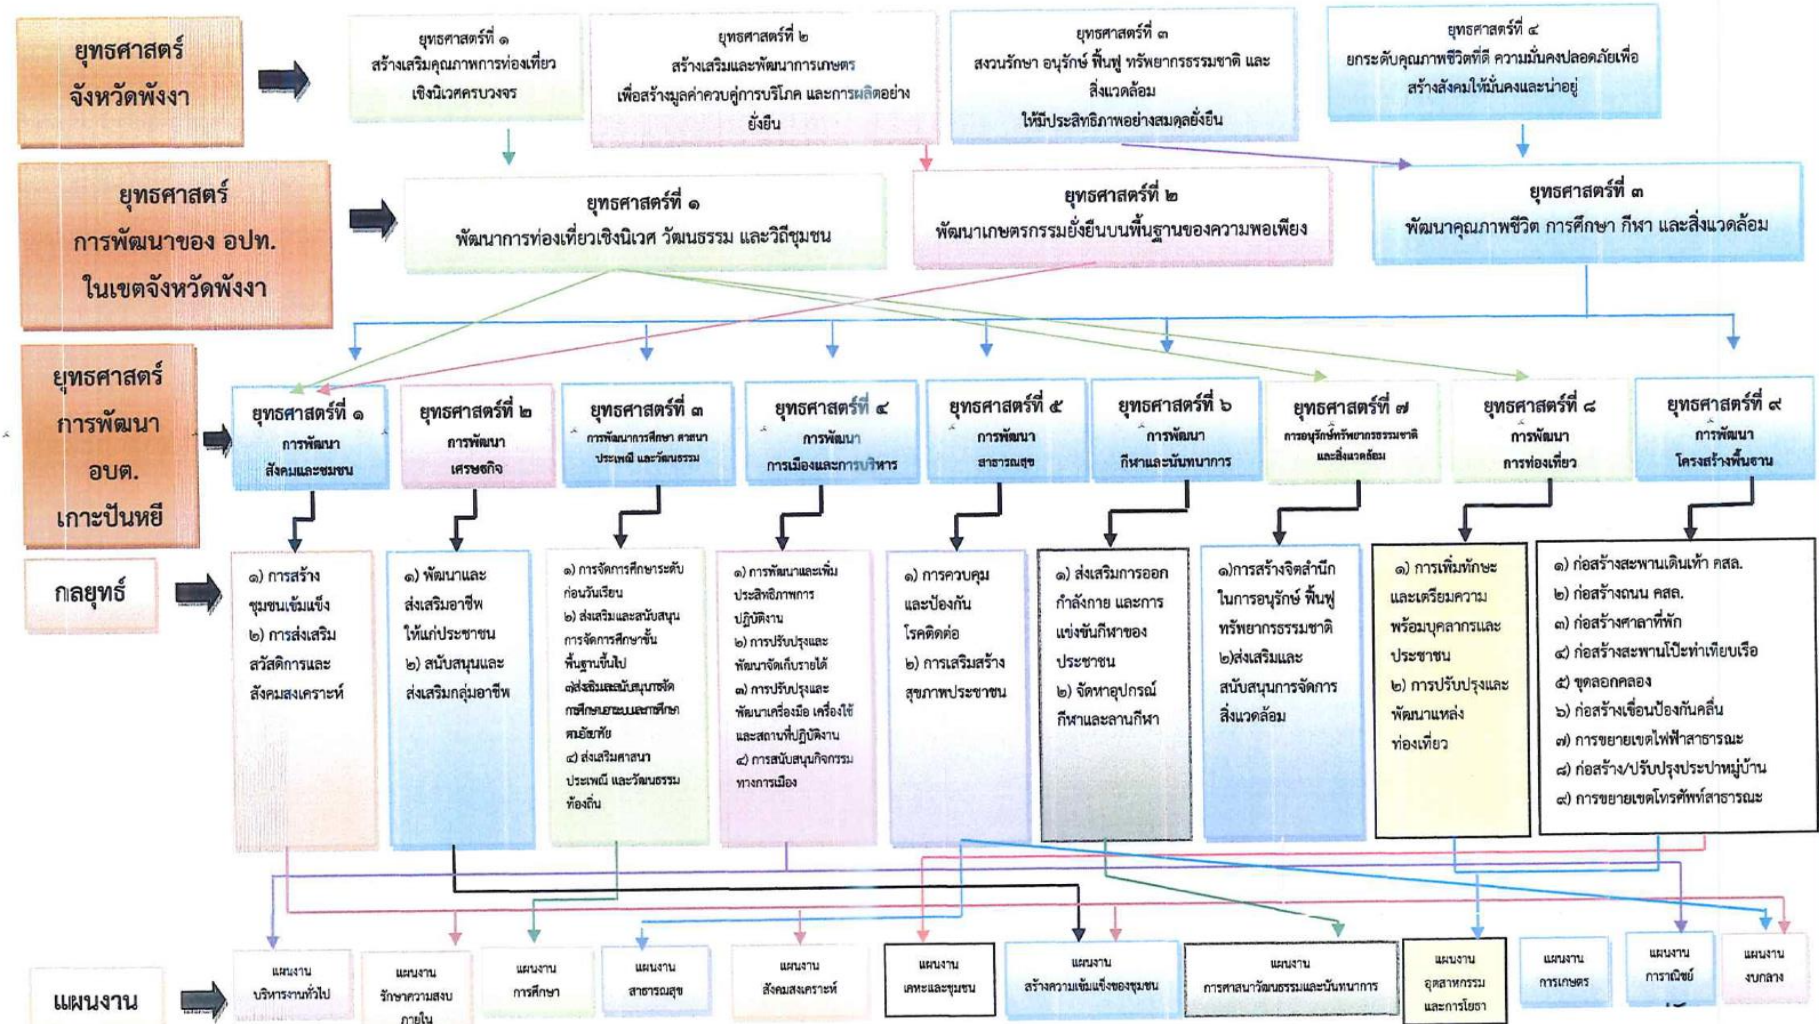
ยุทธศาสตร์ จังหวัดพังงา

ยุทธศาสตร์ที่ ๑ สร้างเสริมคุณภาพการท่องเที่ยวเชิงนิเวศครบวงจร

ยุทธศาสตร์ที่ ๒ สร้างเสริมและพัฒนาการเกษตร เพื่อสร้างมูลค่าควบคู่การบริโภค และการผลิตอย่างยั่งยืน

ยุทธศาสตร์ที่ ๓ สงวนรักษา อนุรักษ์ ฟื้นฟู ทรัพยากรธรรมชาติ และสิ่งแวดล้อม ให้มีประสิทธิภาพอย่างสมดุลยั่งยืน

ยุทธศาสตร์ที่ ๔ ยกระดับคุณภาพชีวิตที่ดี ความมั่นคงปลอดภัยเพื่อสร้างสังคมให้มั่นคงและน่าอยู่

ยุทธศาสตร์ การพัฒนาของ อปท. ในเขตจังหวัดพังงา

ยุทธศาสตร์ที่ ๑ พัฒนาการท่องเที่ยวเชิงนิเวศ วัฒนธรรม และวิถีชุมชน

ยุทธศาสตร์ที่ ๒ พัฒนาเกษตรกรรมยั่งยืนบนพื้นฐานของความพอเพียง

ยุทธศาสตร์ที่ ๓ พัฒนาคุณภาพชีวิต การศึกษา กีฬา และสิ่งแวดล้อม

ยุทธศาสตร์ การพัฒนา อบต. เกาะปันหยี

ยุทธศาสตร์ที่ ๑ การพัฒนาสังคมและชุมชน

ยุทธศาสตร์ที่ ๒ การพัฒนาเศรษฐกิจ

ยุทธศาสตร์ที่ ๓ การพัฒนาการศึกษา ศาสนา ประเพณี และวัฒนธรรม

ยุทธศาสตร์ที่ ๔ การพัฒนาการเมืองและการบริหาร

ยุทธศาสตร์ที่ ๕ การพัฒนาสาธารณสุข

ยุทธศาสตร์ที่ ๖ การพัฒนากีฬาและนันทนาการ

ยุทธศาสตร์ที่ ๗ การอนุรักษ์ทรัพยากรธรรมชาติและสิ่งแวดล้อม

ยุทธศาสตร์ที่ ๘ การพัฒนาการท่องเที่ยว

ยุทธศาสตร์ที่ ๙ การพัฒนาโครงสร้างพื้นฐาน

กลยุทธ์

๑) การสร้างชุมชนเข้มแข็ง
๒) การส่งเสริมสวัสดิการและสังคมสงเคราะห์

๑) พัฒนาและส่งเสริมอาชีพให้แก่ประชาชน
๒) สนับสนุนและส่งเสริมกลุ่มอาชีพ

๑) การจัดการศึกษาระดับก่อนวัยเรียน
๒) ส่งเสริมและสนับสนุนการจัดการศึกษาขั้นพื้นฐานขึ้นไป
๓)ส่งเสริมและสนับสนุนการจัดการศึกษาตามอัธยาศัย
๔) ส่งเสริมศาสนา ประเพณี และวัฒนธรรมท้องถิ่น

๑) การพัฒนาและเพิ่มประสิทธิภาพการปฏิบัติงาน
๒) การปรับปรุงและพัฒนาจัดเก็บรายได้
๓) การปรับปรุงและพัฒนาเครื่องมือ เครื่องใช้และสถานที่ปฏิบัติงาน
๔) การสนับสนุนกิจกรรมทางการเมือง

๑) การควบคุมและป้องกันโรคติดต่อ
๒) การเสริมสร้างสุขภาพประชาชน

๑) ส่งเสริมการออกกำลังกาย และการแข่งขันกีฬาของประชาชน
๒) จัดหาอุปกรณ์กีฬาและลานกีฬา

๑)การสร้างจิตสำนึกในการอนุรักษ์ ฟื้นฟู ทรัพยากรธรรมชาติ
๒)ส่งเสริมและสนับสนุนการจัดการสิ่งแวดล้อม

๑) การเพิ่มทักษะและเตรียมความพร้อมบุคลากรและประชาชน
๒) การปรับปรุงและพัฒนาแหล่งท่องเที่ยว

๑) ก่อสร้างสะพานเดินเท้า คสล.
๒) ก่อสร้างถนน คสล.
๓) ก่อสร้างศาลาที่พัก
๔) ก่อสร้างสะพานโป๊ะท่าเทียบเรือ
๕) ขุดลอกคลอง
๖) ก่อสร้างเขื่อนป้องกันคลื่น
๗) การขยายเขตไฟฟ้าสาธารณะ
๘) ก่อสร้าง/ปรับปรุงประปาหมู่บ้าน
๙) การขยายเขตโทรศัพท์สาธารณะ

แผนงาน

แผนงาน บริหารงานทั่วไป

แผนงาน รักษาความสงบภายใน

แผนงาน การศึกษา

แผนงาน สาธารณสุข

แผนงาน สังคมสงเคราะห์

แผนงาน เคหะและชุมชน

แผนงาน สร้างความเข้มแข็งของชุมชน

แผนงาน การศาสนาวัฒนธรรมและนันทนาการ

แผนงาน อุตสาหกรรมและการโยธา

แผนงาน การเกษตร

แผนงาน การพาณิชย์

แผนงาน งบกลาง